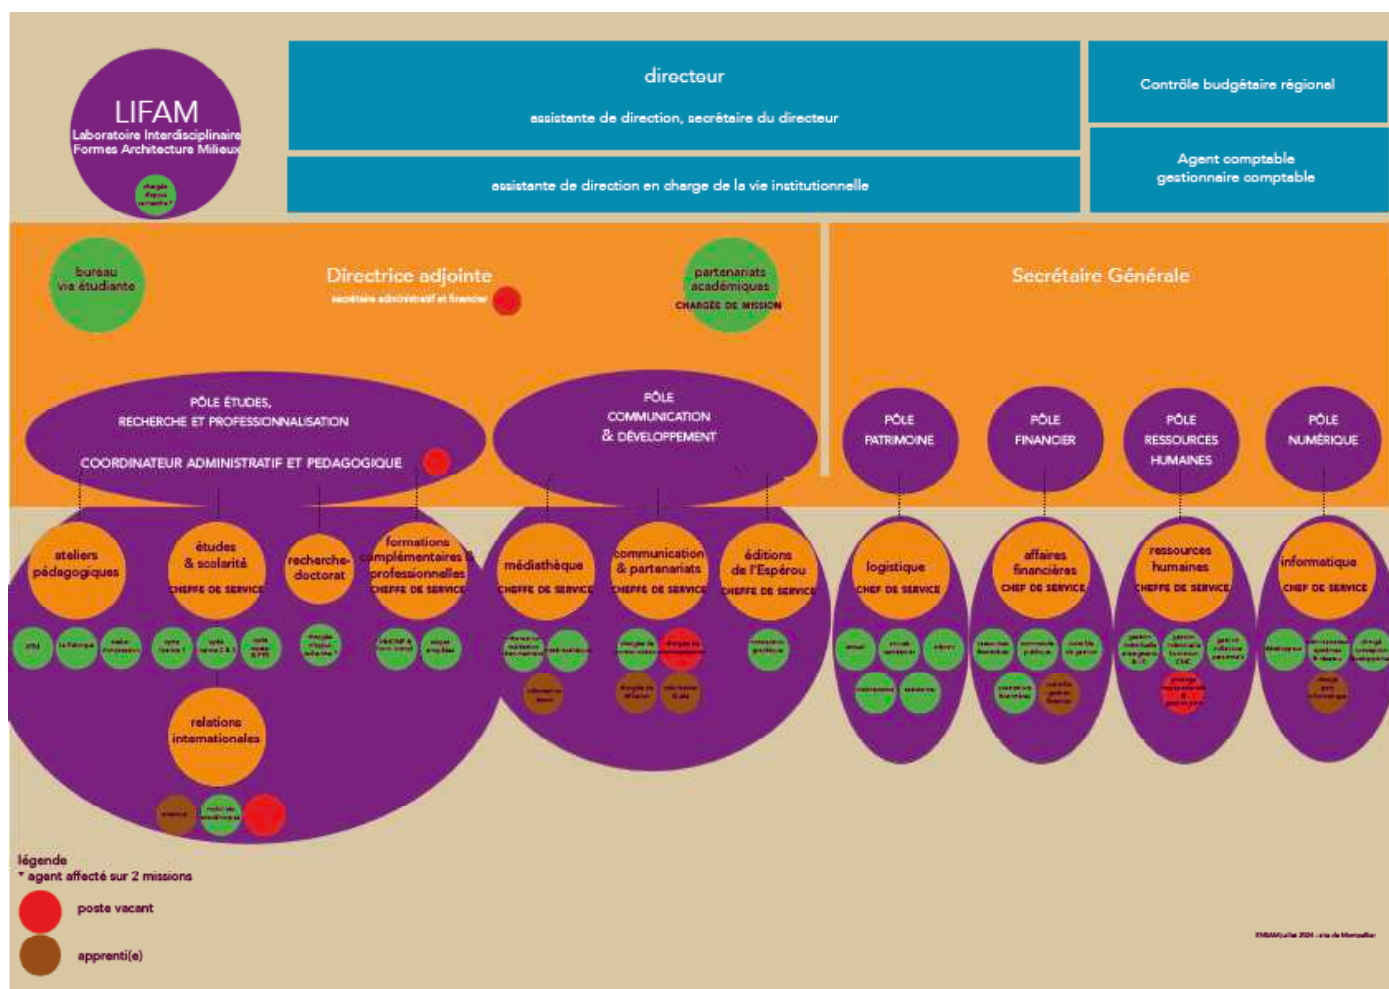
LIFAM
Laboratoire Interdisciplinaire Formes Architecture Milieux
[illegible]

directeur
assistante de direction, secrétaire du directeur

assistante de direction en charge de la vie institutionnelle

Contrôle budgétaire régional

Agent comptable
gestionnaire comptable

bureau vie étudiante

Directrice adjointe
secrétaire administratif et financier

partenariats académiques
CHARGÉS DE MISSION

Secrétaire Générale

PÔLE ÉTUDES, RECHERCHE ET PROFESSIONNALISATION
COORDINATEUR ADMINISTRATIF ET PEDAGOGIQUE

PÔLE COMMUNICATION & DÉVELOPPEMENT

PÔLE PATRIMOINE

PÔLE FINANCIER

PÔLE RESSOURCES HUMAINES

PÔLE NUMÉRIQUE

ateliers pédagogiques

études & scolarité
CHEFFE DE SERVICE

recherche-doctorat

formations complémentaires & professionnelles
CHEFFE DE SERVICE

médiathèque
CHEFFE DE SERVICE

communication & partenariats
CHEFFE DE SERVICE

éditions de l'Espérou
CHEFFE DE SERVICE

logistique
CHEF DE SERVICE

affaires financières
CHEF DE SERVICE

ressources humaines
CHEFFE DE SERVICE

informatique
CHEF DE SERVICE

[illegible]

relations internationales

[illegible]

légende
* agent affecté sur 2 missions
poste vacant
apprenti(e)

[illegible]